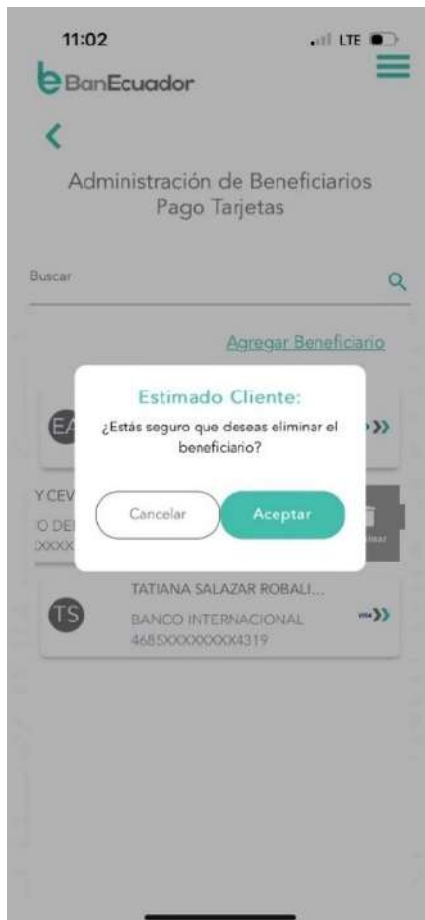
11:02
LTE

BanEcuador

<

Administración de Beneficiarios
Pago Tarjetas

Buscar

Agregar Beneficiario

EA

Estimado Cliente:

¿Estás seguro que deseas eliminar el beneficiario?

Cancelar

Aceptar

Y CEV
O DE
XXXX

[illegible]

TS

TATIANA SALAZAR ROBALI...
BANCO INTERNACIONAL
4685XXXXXXXX4319

VISA